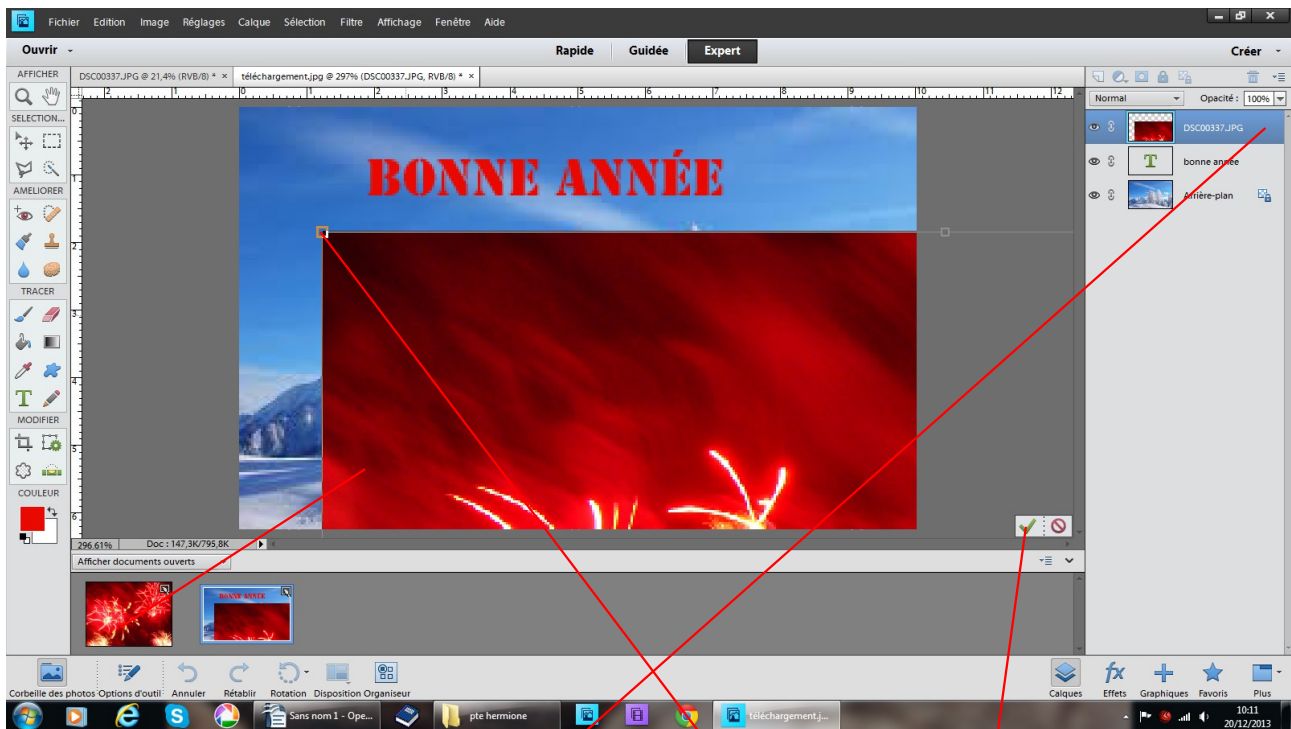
Fichier Edition Image Réglages Calque Sélection Filtre Affichage Fenêtre Aide

Ouvrir

Rapide Guidée Expert

Créer

AFFICHER
SELECTION...
AMELIORER
TRACER
MODIFIER
COULEUR

DSC00337.JPG @ 21,4% (RVB/8) * ×
téléchargement.jpg @ 297% (DSC00337.JPG, RVB/8) * ×

BONNE ANNÉE

296.61%
Doc : 147,3K/795,8K

Afficher documents ouverts

Normal
Opacité : 100%

DSC00337.JPG
bonne année
Arrière-plan

Corbeille des photos
Options d'outil
Annuler
Rétablir
Rotation
Disposition
Organiseur

Calques
Effets
Graphiques
Favoris
Plus

Sans nom 1 - Ope...
pte hermione
téléchargement.j...

10:11
20/12/2013